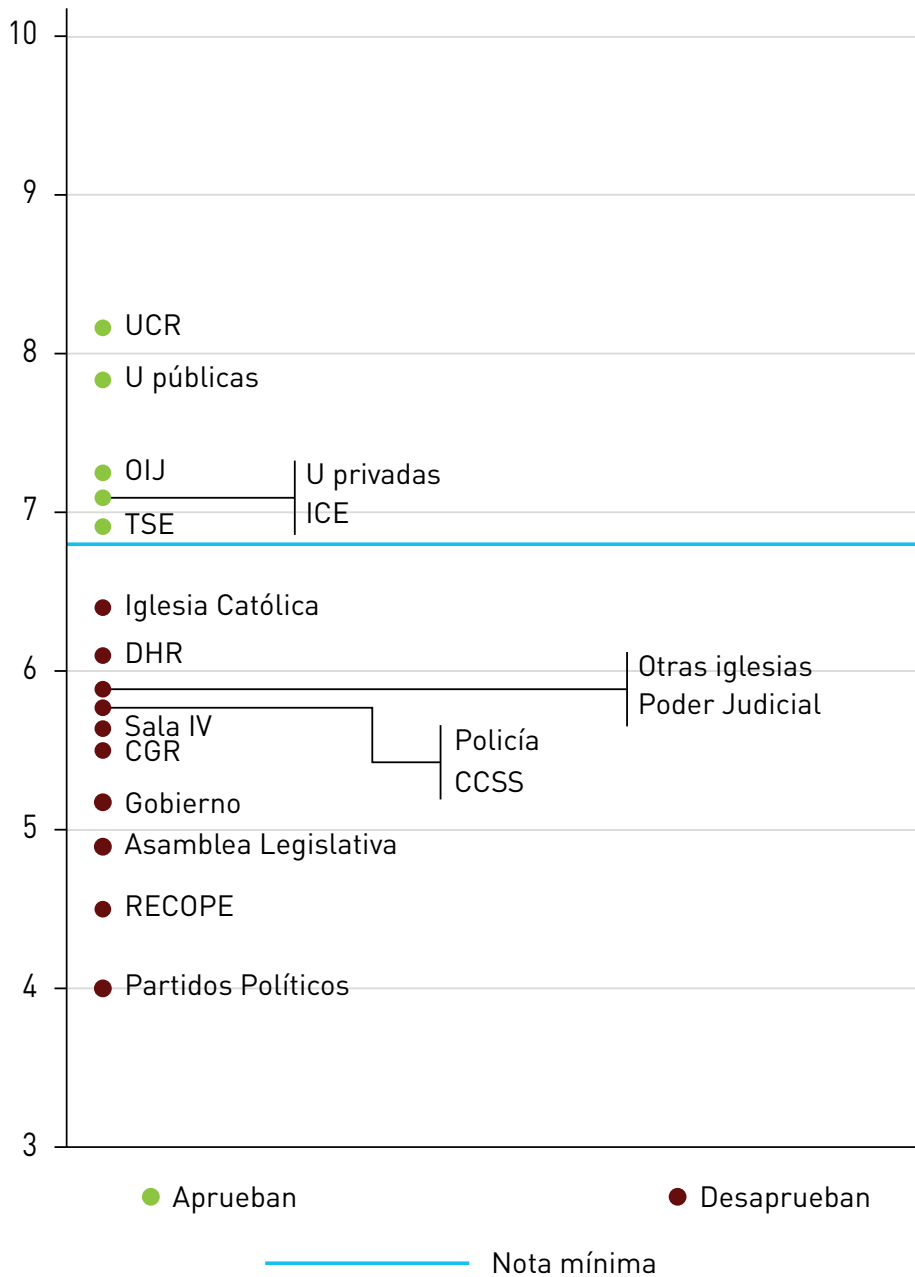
10
9
8
7
6
5
4
3

UCR
U públicas
OIJ
U privadas
ICE
TSE
Iglesia Católica
DHR
Otras iglesias
Poder Judicial
Sala IV
CGR
Policía
CCSS
Gobierno
Asamblea Legislativa
RECOPE
Partidos Políticos

Aprueban
Desaprueban
Nota mínima